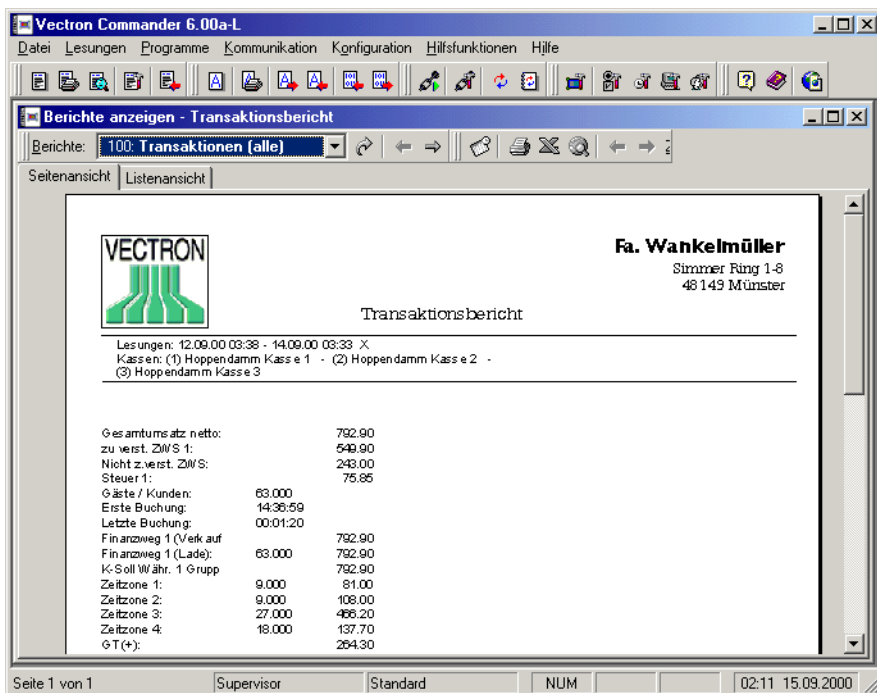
Vectron Commander 6.00a-L

Datei Lesungen Programme Kommunikation Konfiguration Hilfsfunktionen Hilfe

Berichte anzeigen - Transaktionsbericht

Berichte: 100: Transaktionen (alle)

Seitenansicht | Listenansicht

VECTRON

Fa. Wankelmüller
Simmer Ring 1-8
48149 Münster

Transaktionsbericht

Lesungen: 12.09.00 03:38 - 14.09.00 03:33 X
Kassen: (1) Hoppendamm Kasse 1 - (2) Hoppendamm Kasse 2 - (3) Hoppendamm Kasse 3

| | | |
|---|---|---|
| Gesamtumsatz netto: | | 792.90 |
| zu verst. ZWS 1: | | 549.90 |
| Nicht z.verst. ZWS: | | 243.00 |
| Steuer 1: | | 75.85 |
| Gäste / Kunden: | 63.000 | |
| Erste Buchung: | 14:36:59 | |
| Letzte Buchung: | 00:01:20 | |
| Finanzweg 1 (Verkauf | | 792.90 |
| Finanzweg 1 (Lade): | 63.000 | 792.90 |
| K-Soll Währ. 1 Grupp | | 792.90 |
| Zeitzone 1: | 9.000 | 81.00 |
| Zeitzone 2: | 9.000 | 108.00 |
| Zeitzone 3: | 27.000 | 466.20 |
| Zeitzone 4: | 18.000 | 137.70 |
| GT(+): | | 264.30 |

Seite 1 von 1 | Supervisor | Standard | NUM | 02:11 15.09.2000